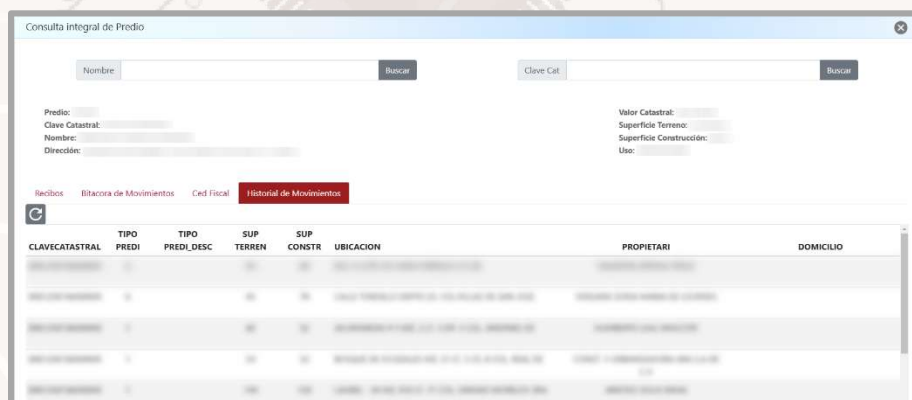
Consulta integral de Predio

Nombre Buscar

Clave Cat Buscar

Predio:
Clave Catastral:
Nombre:
Dirección:

Valor Catastral:
Superficie Terreno:
Superficie Construcción:
Uso:

Recibos Bitacora de Movimientos Ced Fiscal Historial de Movimientos

| CLAVECATASTRAL | TIPO PREDI | TIPO PREDI_DESC | SUP TERREN | SUP CONSTR | UBICACION | PROPIETARI | DOMICILIO |
|---|---|---|---|---|---|---|---|
| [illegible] | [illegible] | | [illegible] | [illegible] | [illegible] | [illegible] | |
| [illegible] | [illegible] | | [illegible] | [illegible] | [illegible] | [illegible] | |
| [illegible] | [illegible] | | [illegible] | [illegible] | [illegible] | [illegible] | |
| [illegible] | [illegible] | | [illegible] | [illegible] | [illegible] | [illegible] | |
| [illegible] | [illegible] | | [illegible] | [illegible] | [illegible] | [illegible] | |